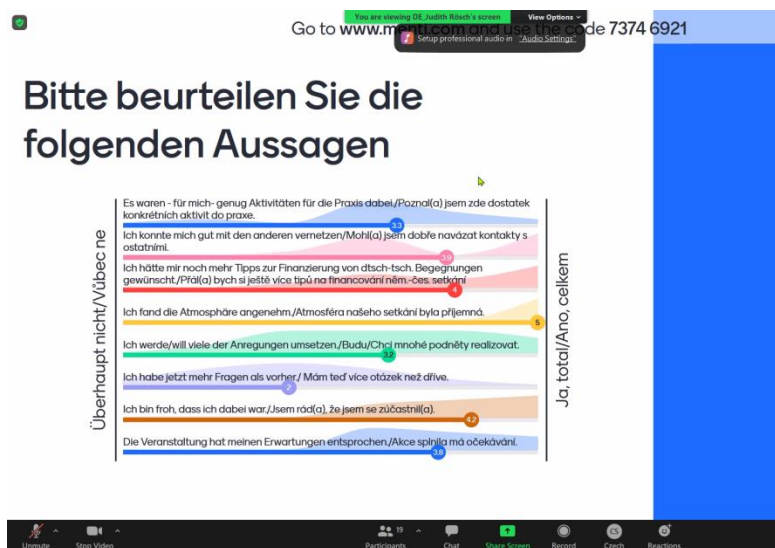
You are viewing DE_Judith Rösch's screen
View Options

Go to www.menti.com and use the code 7374 6921

Setup professional audio in "Audio Settings"

Bitte beurteilen Sie die folgenden Aussagen

Überhaupt nicht/Vůbec ne

Es waren - für mich- genug Aktivitäten für die Praxis dabei./Poznal(a) jsem zde dostatek konkrétních aktivit do praxe.
3.3

Ich konnte mich gut mit den anderen vernetzen/Mohl(a) jsem dobře navázat kontakty s ostatními.
3.9

Ich hätte mir noch mehr Tipps zur Finanzierung von dtsch-tsch. Begegnungen gewünscht./Přál(a) bych si ještě více tipů na financování něm.-čes. setkání
4

Ich fand die Atmosphäre angenehm./Atmosféra našeho setkání byla příjemná.
5

Ich werde/will viele der Anregungen umsetzen./Budu/Chci mnohé podněty realizovat.
3.2

Ich habe jetzt mehr Fragen als vorher./ Mám teď více otázek než dříve.
2

Ich bin froh, dass ich dabei war./Jsem rád(a), že jsem se zúčastnil(a).
4.2

Die Veranstaltung hat meinen Erwartungen entsprochen./Akce splnila má očekávání.
3.8

Ja, total/Ano, celkem

Unmute
Stop Video
Participants 19
Chat
Share Screen
Record
Czech
Reactions